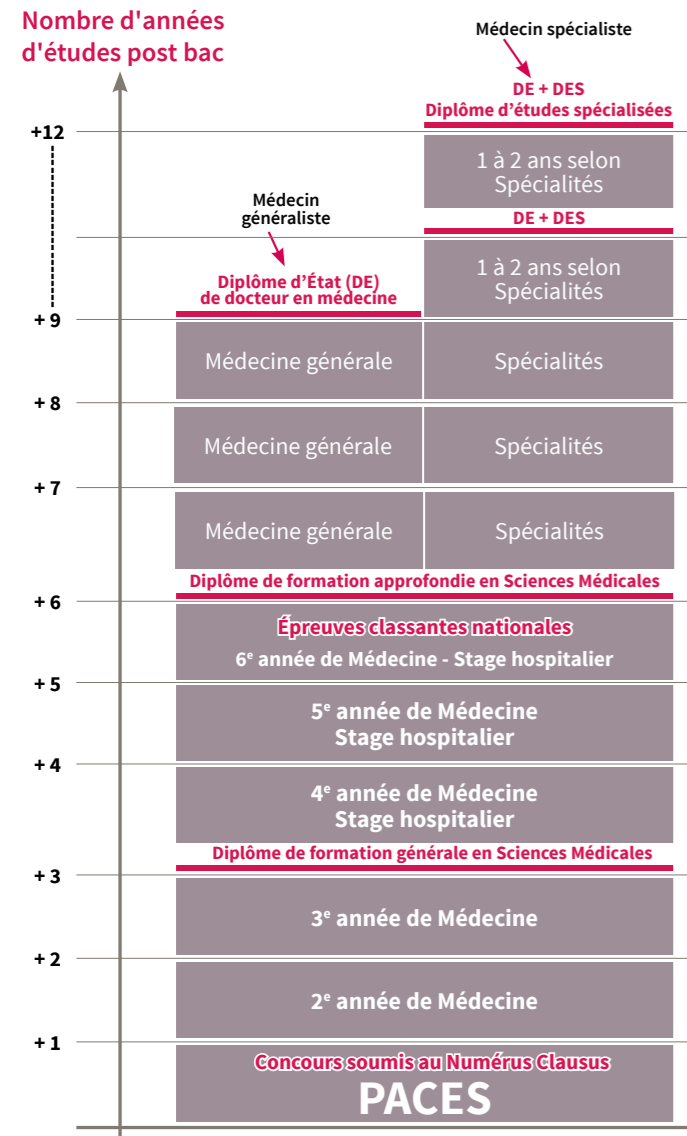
Nombre d'années d'études post bac

Médecin spécialiste

DE + DES
Diplôme d'études spécialisées

+12

1 à 2 ans selon Spécialités

DE + DES

Médecin généraliste

Diplôme d'État (DE) de docteur en médecine

1 à 2 ans selon Spécialités

+ 9

Médecine générale

Spécialités

+ 8

Médecine générale

Spécialités

+ 7

Médecine générale

Spécialités

Diplôme de formation approfondie en Sciences Médicales

+ 6

Épreuves classantes nationales
6$^{e}$ année de Médecine - Stage hospitalier

+ 5

5$^{e}$ année de Médecine
Stage hospitalier

+ 4

4$^{e}$ année de Médecine
Stage hospitalier

Diplôme de formation générale en Sciences Médicales

+ 3

3$^{e}$ année de Médecine

+ 2

2$^{e}$ année de Médecine

+ 1

Concours soumis au Numérus Clausus
PACES